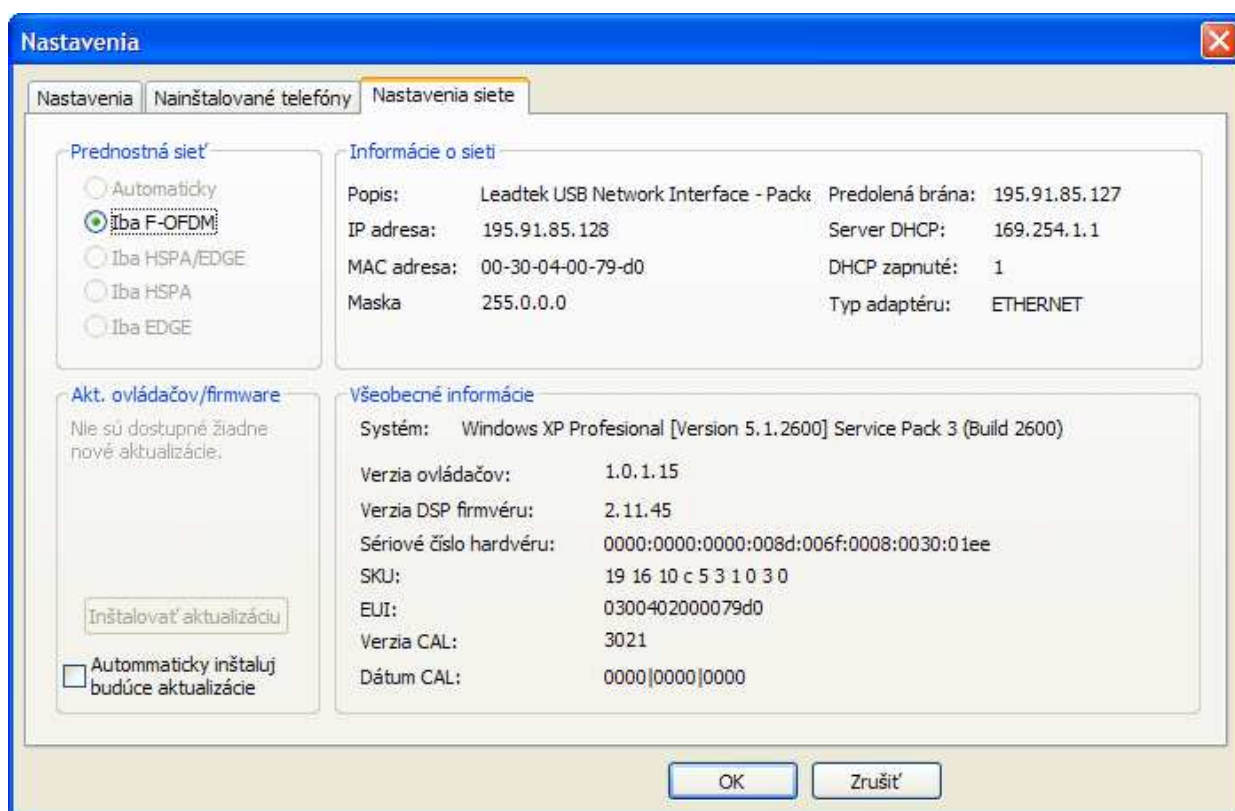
Nastavenia

Nastavenia | Nainštalované telefóny | Nastavenia siete

Prednostná sieť
Automaticky
Iba F-OFDM
Iba HSPA/EDGE
Iba HSPA
Iba EDGE

Informácie o sieti
Popis: Leadtek USB Network Interface - Packe
IP adresa: 195.91.85.128
MAC adresa: 00-30-04-00-79-d0
Maska 255.0.0.0
Predolená brána: 195.91.85.127
Server DHCP: 169.254.1.1
DHCP zapnuté: 1
Typ adaptéru: ETHERNET

Akt. ovládačov/firmware
Nie sú dostupné žiadne nové aktualizácie.

Inštalovať aktualizáciu

Autommaticky inštaluj budúce aktualizácie

Všeobecné informácie
Systém: Windows XP Profesional [Version 5.1.2600] Service Pack 3 (Build 2600)
Verzia ovládačov: 1.0.1.15
Verzia DSP firmvéru: 2.11.45
Sériové číslo hardvéru: 0000:0000:0000:008d:006f:0008:0030:01ee
SKU: 19 16 10 c 5 3 1 0 3 0
EUI: 0300402000079d0
Verzia CAL: 3021
Dátum CAL: 0000|0000|0000

OK
Zrušiť